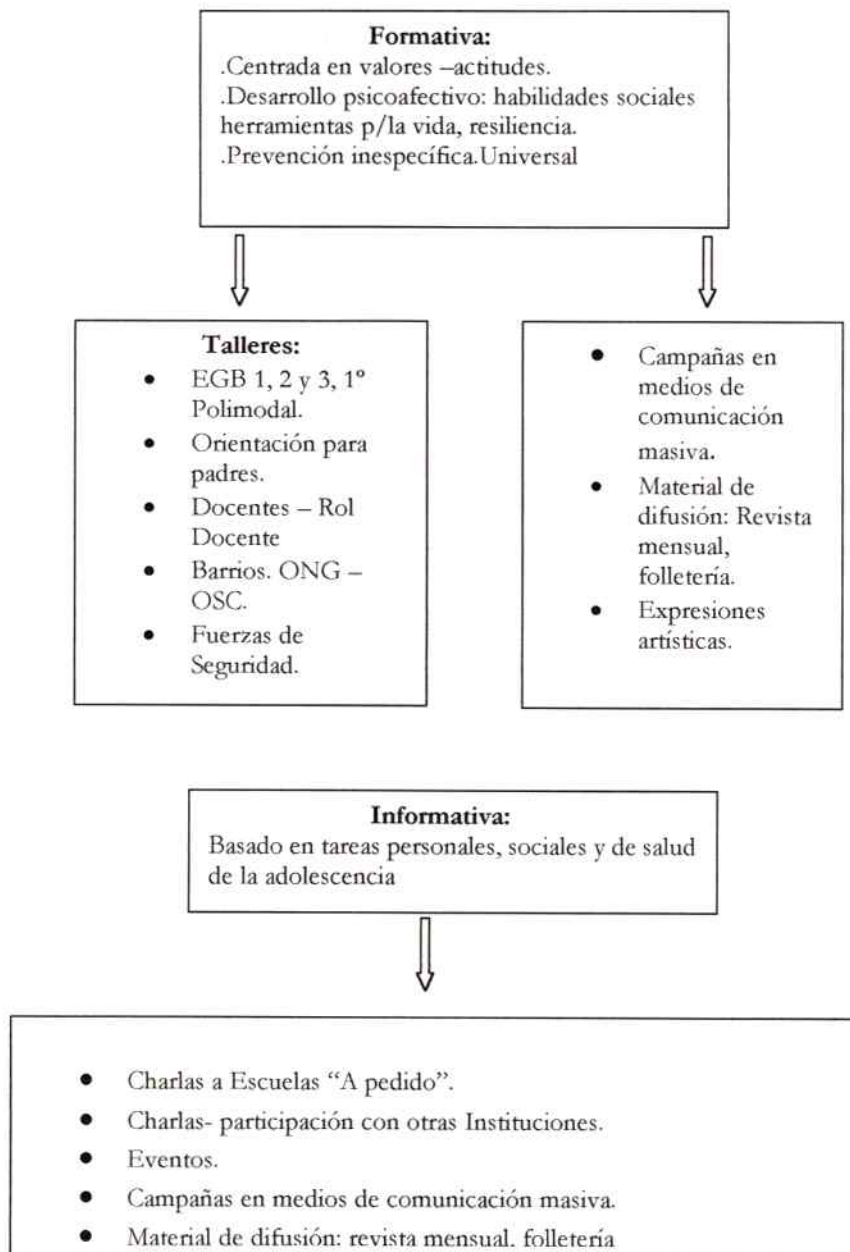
**Formativa:**
.Centrada en valores –actitudes.
.Desarrollo psicoafectivo: habilidades sociales herramientas p/la vida, resiliencia.
.Prevención inespecífica.Universal

**Talleres:**
- EGB 1, 2 y 3, 1º Polimodal.
- Orientación para padres.
- Docentes – Rol Docente
- Barrios. ONG – OSC.
- Fuerzas de Seguridad.

- Campañas en medios de comunicación masiva.
- Material de difusión: Revista mensual, folletería.
- Expresiones artísticas.

**Informativa:**
Basado en tareas personales, sociales y de salud de la adolescencia

- Charlas a Escuelas "A pedido".
- Charlas- participación con otras Instituciones.
- Eventos.
- Campañas en medios de comunicación masiva.
- Material de difusión: revista mensual. folletería